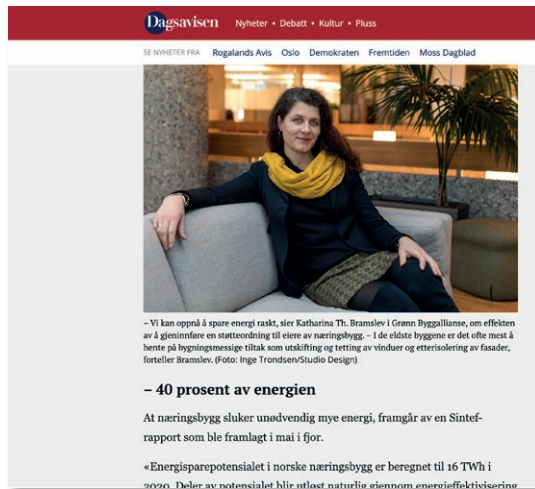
Dagsavisen Nyheter • Debatt • Kultur • Pluss

SE NYHETER FRA Rogalands Avis Oslo Demokraten Fremtiden Moss Dagblad

– Vi kan oppnå å spare energi raskt, sier Katharina Th. Bramslev i Grønn Byggallianse, om effekten av å gjeninnføre en støtteordning til eiere av næringsbygg. – I de eldste byggene er det ofte mest å hente på bygningsmessige tiltak som utskifting og tetting av vinduer og etterisolering av fasader, forteller Bramslev. (Foto: Inge Trondsen/Studio Design)

– 40 prosent av energien

At næringsbygg sluker unødvendig mye energi, framgår av en Sintef-rapport som ble framlagt i mai i fjor.

«Energisparepotensialet i norske næringsbygg er beregnet til 16 TWh i 2020. Deler av potensialet blir utløst naturlig gjennom energieffektivisering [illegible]